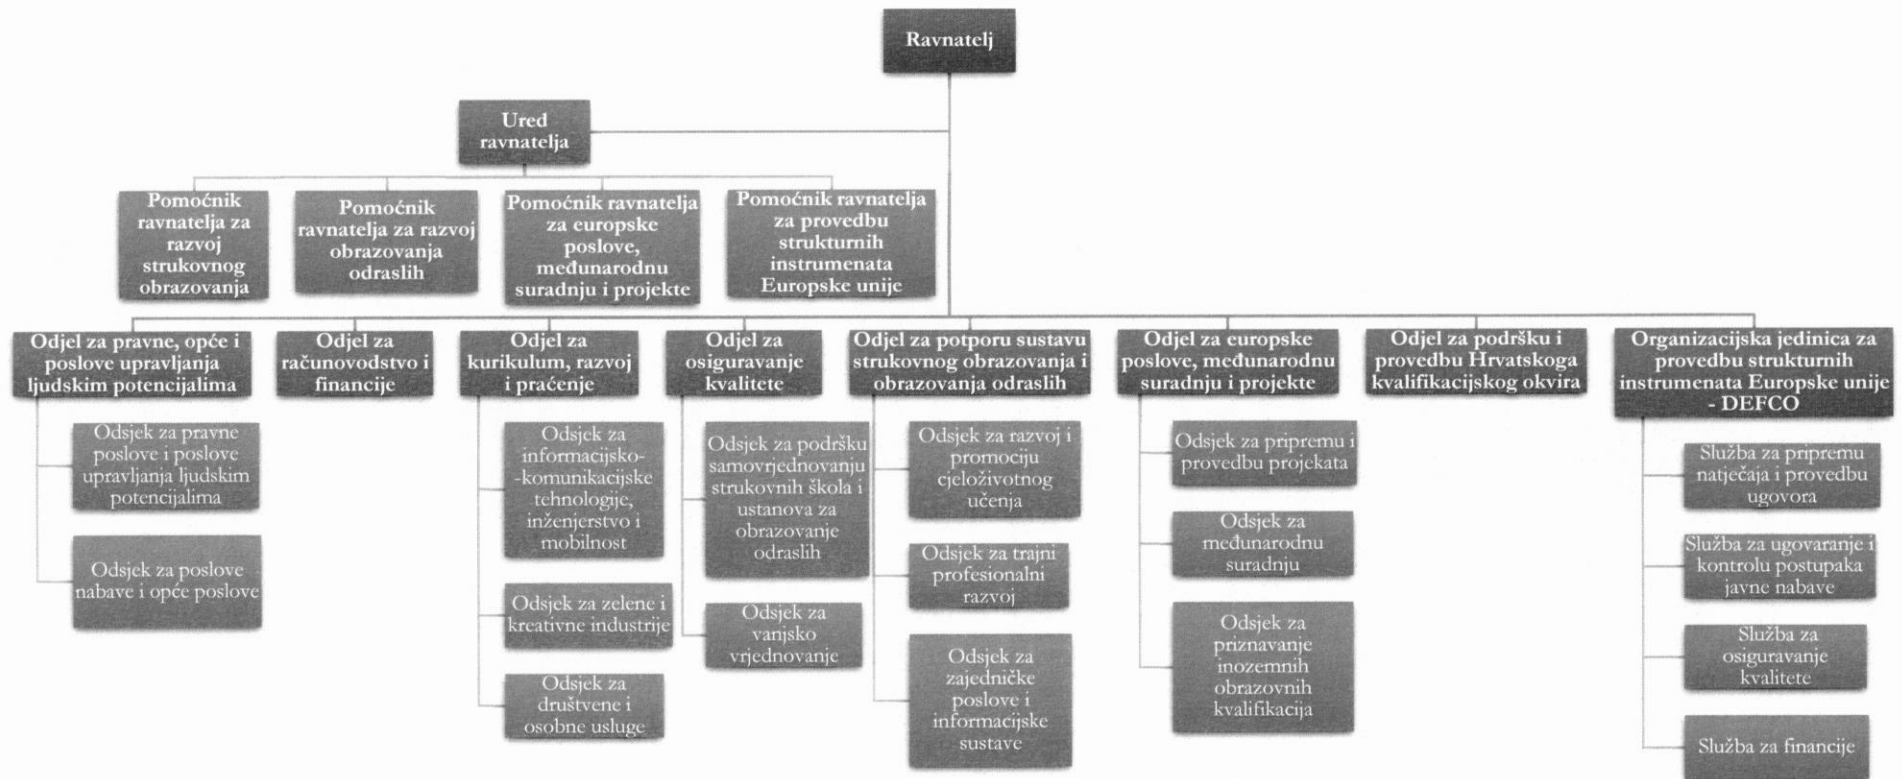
Ravnatelj

Ured ravnatelja

Pomoćnik ravnatelja za razvoj strukovnog obrazovanja

Pomoćnik ravnatelja za razvoj obrazovanja odraslih

Pomoćnik ravnatelja za europske poslove, međunarodnu suradnju i projekte

Pomoćnik ravnatelja za provedbu strukturnih instrumenata Europske unije

Odjel za pravne, opće i poslove upravljanja ljudskim potencijalima

Odsjek za pravne poslove i poslove upravljanja ljudskim potencijalima

Odsjek za poslove nabave i opće poslove

Odjel za računovodstvo i financije

Odjel za kurikulum, razvoj i praćenje

Odsjek za informacijsko--komunikacijske tehnologije, inženjerstvo i mobilnost

Odsjek za zelene i kreativne industrije

Odsjek za društvene i osobne usluge

Odjel za osiguravanje kvalitete

Odsjek za podršku samovrjednovanju strukovnih škola i ustanova za obrazovanje odraslih

Odsjek za vanjsko vrjednovanje

Odjel za potporu sustavu strukovnog obrazovanja i obrazovanja odraslih

Odsjek za razvoj i promociju cjeloživotnog učenja

Odsjek za trajni profesionalni razvoj

Odsjek za zajedničke poslove i informacijske sustave

Odjel za europske poslove, međunarodnu suradnju i projekte

Odsjek za pripremu i provedbu projekata

Odsjek za međunarodnu suradnju

Odsjek za priznavanje inozemnih obrazovnih kvalifikacija

Odjel za podršku i provedbu Hrvatskoga kvalifikacijskog okvira

Organizacijska jedinica za provedbu strukturnih instrumenata Europske unije - DEFCO

Služba za pripremu natječaja i provedbu ugovora

Služba za ugovaranje i kontrolu postupaka javne nabave

Služba za osiguravanje kvalitete

Služba za financije